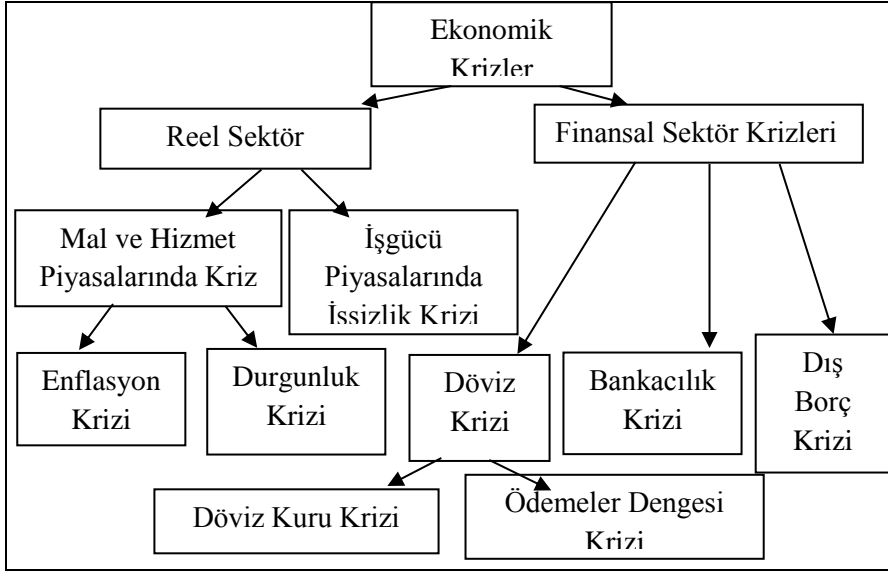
Ekonomik Krizler

Reel Sektör

Finansal Sektör Krizleri

Mal ve Hizmet Piyasalarında Kriz

İşgücü Piyasalarında İşsizlik Krizi

Enflasyon Krizi

Durgunluk Krizi

Döviz Krizi

Bankacılık Krizi

Dış Borç Krizi

Döviz Kuru Krizi

Ödemeler Dengesi Krizi